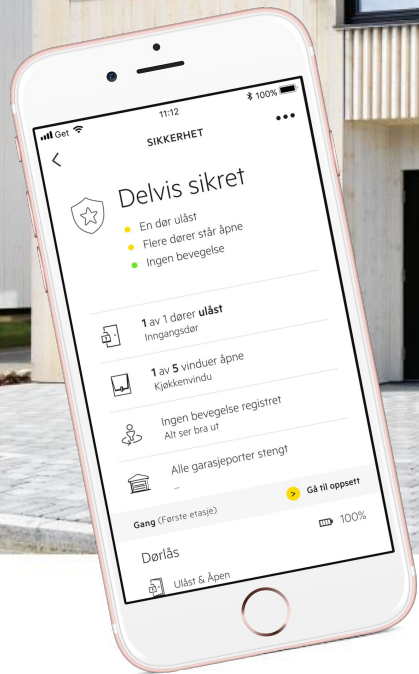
Get
11:12
100%
SIKKERHET
<
Delvis sikret
En dør ulåst
Flere dører står åpne
Ingen bevegelse
1 av 1 dører ulåst
Inngangsdør
1 av 5 vinduer åpne
Kjøkkenvindu
Ingen bevegelse registret
Alt ser bra ut
Alle garasjeporter stengt
Gå til oppsett
Gang (Første etasje)
100%
Dørlås
Ulåst & Åpen